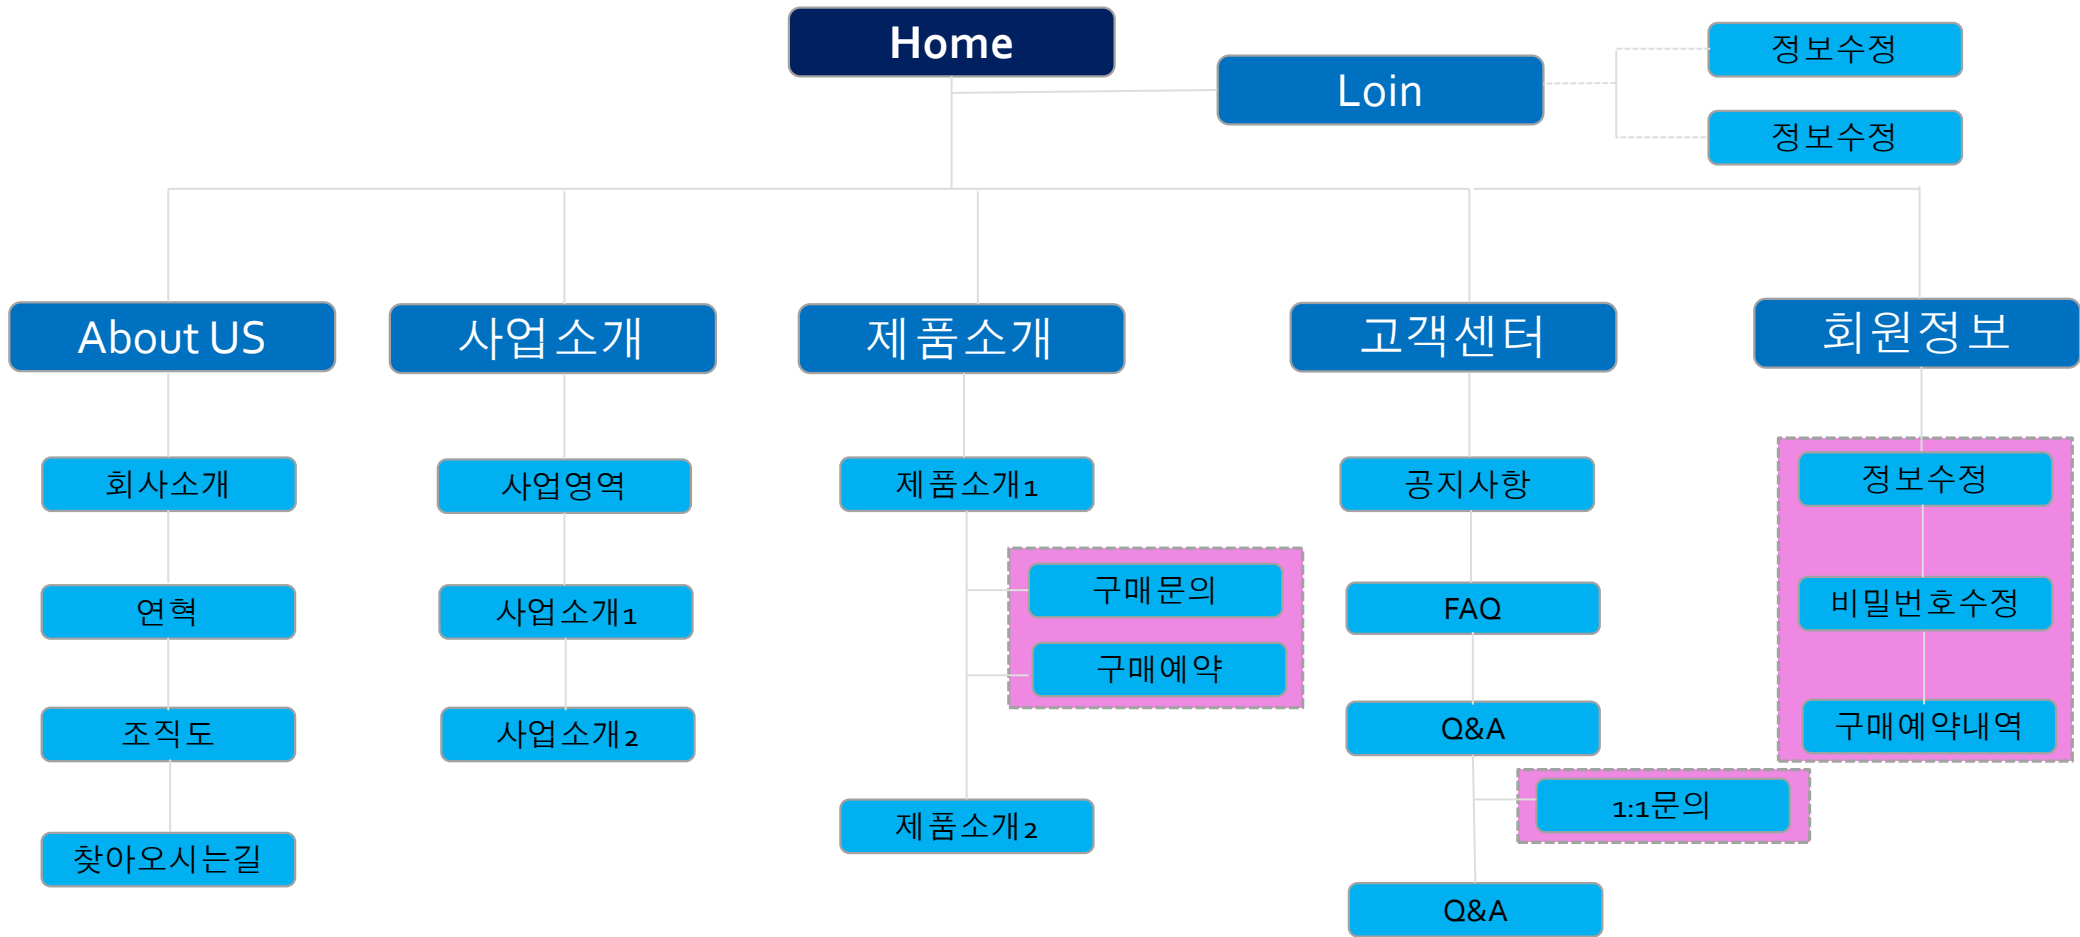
Home

Loin

정보수정

정보수정

About US

회사소개

연혁

조직도

찾아오시는길

사업소개

사업영역

사업소개1

사업소개2

제품소개

제품소개1

구매문의

구매예약

제품소개2

고객센터

공지사항

FAQ

Q&A

1:1문의

Q&A

회원정보

정보수정

비밀번호수정

구매예약내역